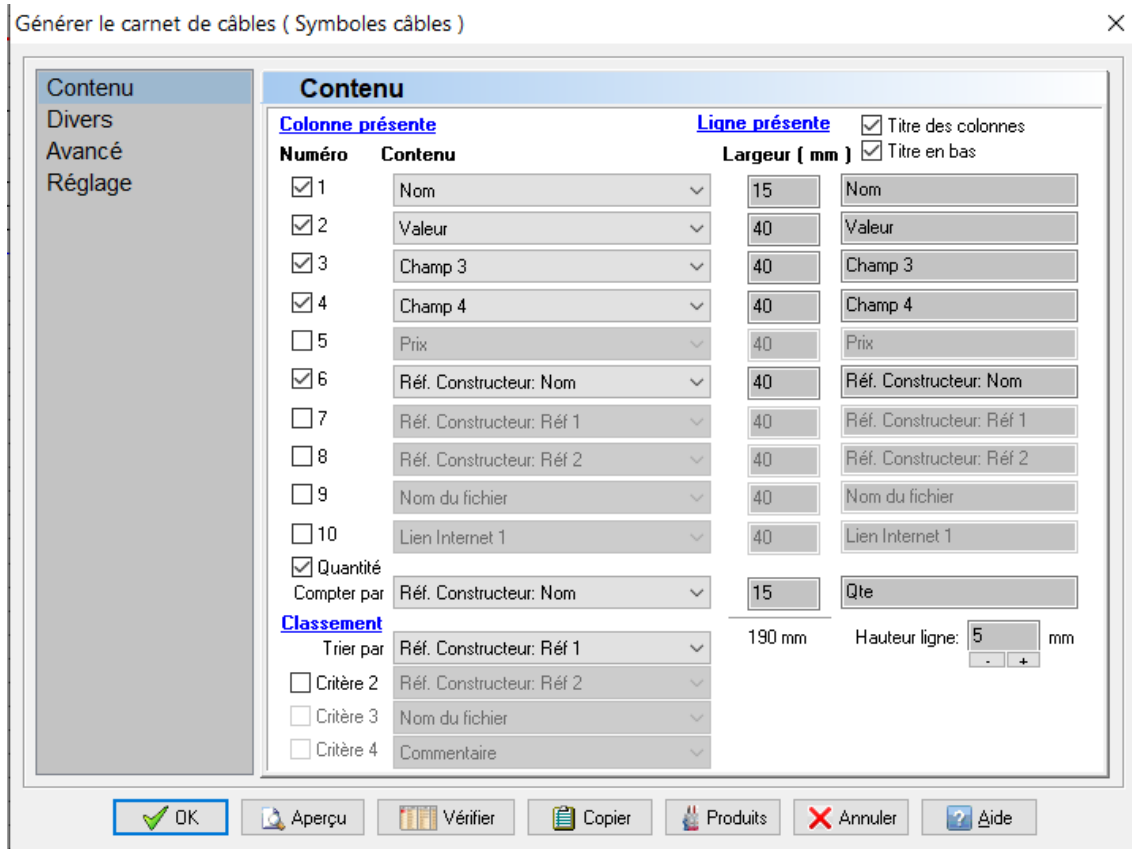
Générer le carnet de câbles ( Symboles câbles )

Contenu
Divers
Avancé
Réglage

Contenu

Colonne présente
Ligne présente
Titre des colonnes
Titre en bas

Numéro
Contenu
Largeur ( mm )

| Numéro | Contenu | Largeur ( mm ) | Titre |
|---|---|---|---|
| 1 | Nom | 15 | Nom |
| 2 | Valeur | 40 | Valeur |
| 3 | Champ 3 | 40 | Champ 3 |
| 4 | Champ 4 | 40 | Champ 4 |
| 5 | Prix | 40 | Prix |
| 6 | Réf. Constructeur: Nom | 40 | Réf. Constructeur: Nom |
| 7 | Réf. Constructeur: Réf 1 | 40 | Réf. Constructeur: Réf 1 |
| 8 | Réf. Constructeur: Réf 2 | 40 | Réf. Constructeur: Réf 2 |
| 9 | Nom du fichier | 40 | Nom du fichier |
| 10 | Lien Internet 1 | 40 | Lien Internet 1 |

Quantité
Compter par Réf. Constructeur: Nom 15 Qte

Classement
Trier par Réf. Constructeur: Réf 1
190 mm
Hauteur ligne: 5 mm
- +
Critère 2 Réf. Constructeur: Réf 2
Critère 3 Nom du fichier
Critère 4 Commentaire

OK
Aperçu
Vérifier
Copier
Produits
Annuler
Aide